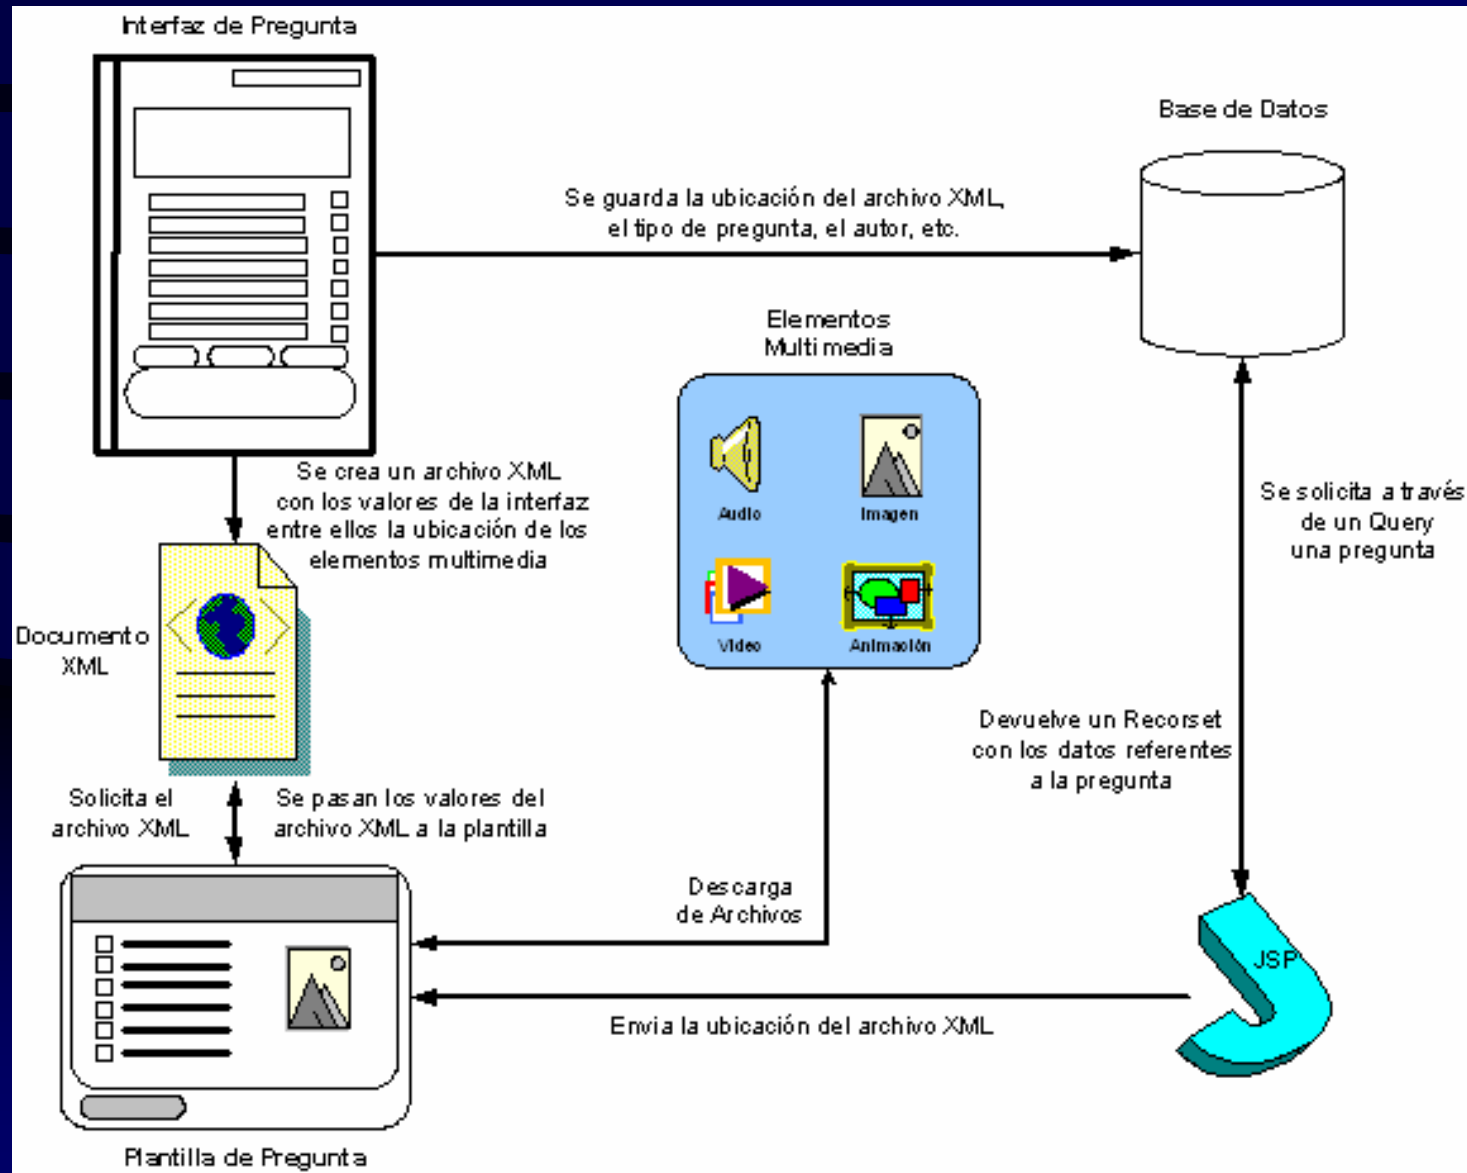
Interfaz de Pregunta

Base de Datos

Se guarda la ubicación del archivo XML, el tipo de pregunta, el autor, etc.

Elementos Multimedia

Audio

Imagen

Video

Animación

Se crea un archivo XML con los valores de la interfaz entre ellos la ubicación de los elementos multimedia

Documento XML

Se solicita a través de un Query una pregunta

Devuelve un Recorset con los datos referentes a la pregunta

Solicita el archivo XML

Se pasan los valores del archivo XML a la plantilla

Descarga de Archivos

JSP

Envia la ubicación del archivo XML

Plantilla de Pregunta